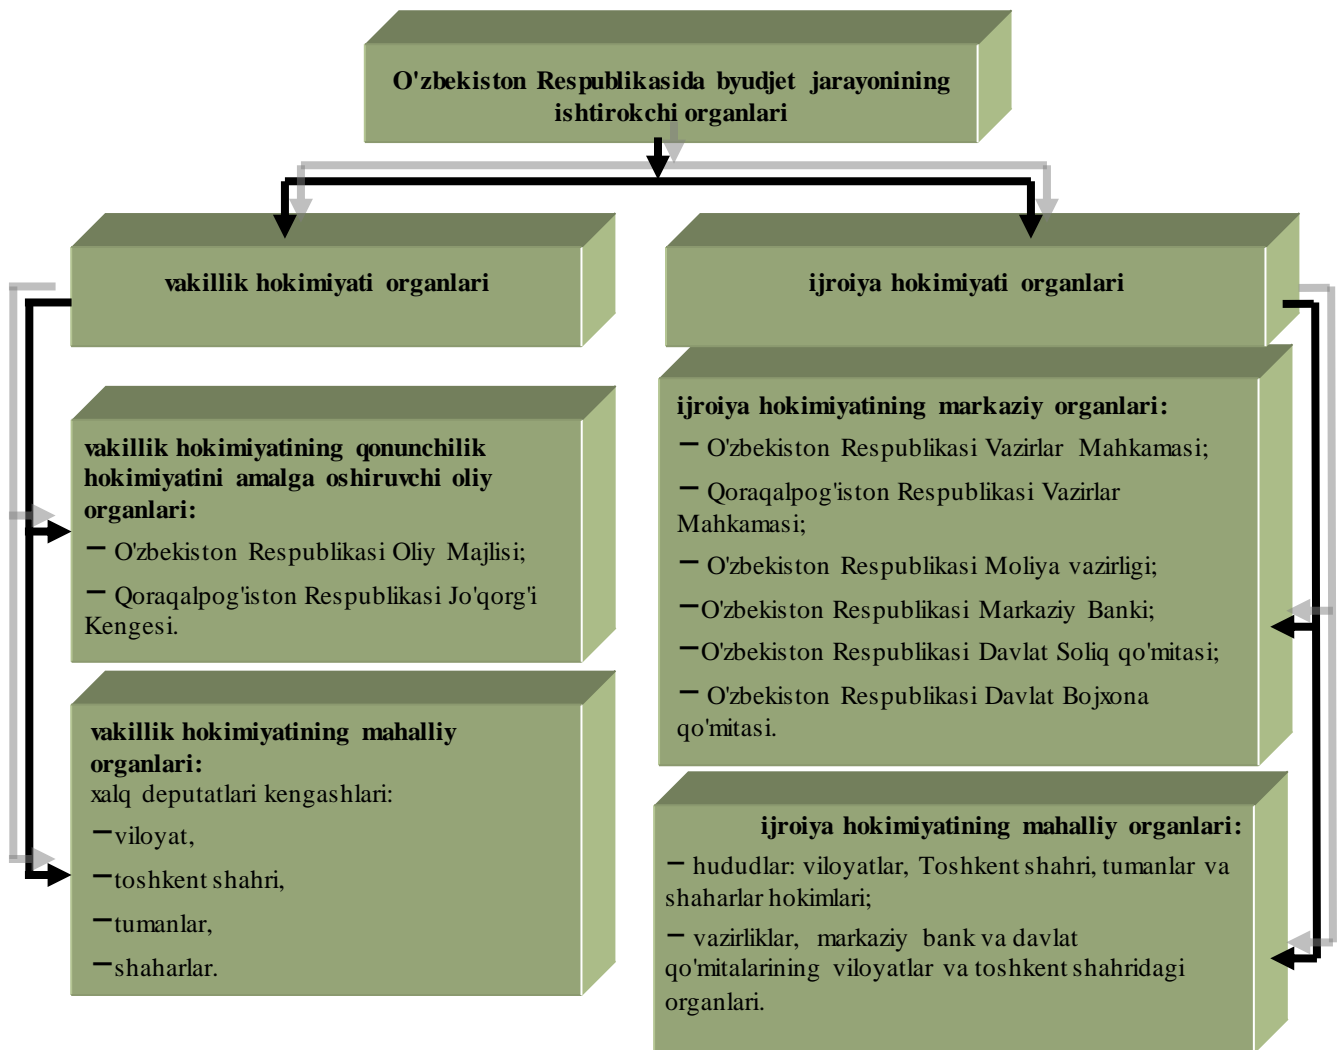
O'zbekiston Respublikasida byudjet jarayonining ishtirokchi organlari

vakillik hokimiyati organlari

ijroiya hokimiyati organlari

vakillik hokimiyatining qonunchilik hokimiyatini amalga oshiruvchi oliy organlari:
– O'zbekiston Respublikasi Oliy Majlisi;
– Qoraqalpog'iston Respublikasi Jo'qorg'i Kengesi.

vakillik hokimiyatining mahalliy organlari:
xalq deputatlari kengashlari:
–viloyat,
–toshkent shahri,
–tumanlar,
–shaharlar.

ijroiya hokimiyatining markaziy organlari:
– O'zbekiston Respublikasi Vazirlar Mahkamasi;
– Qoraqalpog'iston Respublikasi Vazirlar Mahkamasi;
– O'zbekiston Respublikasi Moliya vazirligi;
–O'zbekiston Respublikasi Markaziy Banki;
–O'zbekiston Respublikasi Davlat Soliq qo'mitasi;
– O'zbekiston Respublikasi Davlat Bojxona qo'mitasi.

ijroiya hokimiyatining mahalliy organlari:
– hududlar: viloyatlar, Toshkent shahri, tumanlar va shaharlar hokimlari;
– vazirliklar, markaziy bank va davlat qo'mitalarining viloyatlar va toshkent shahridagi organlari.